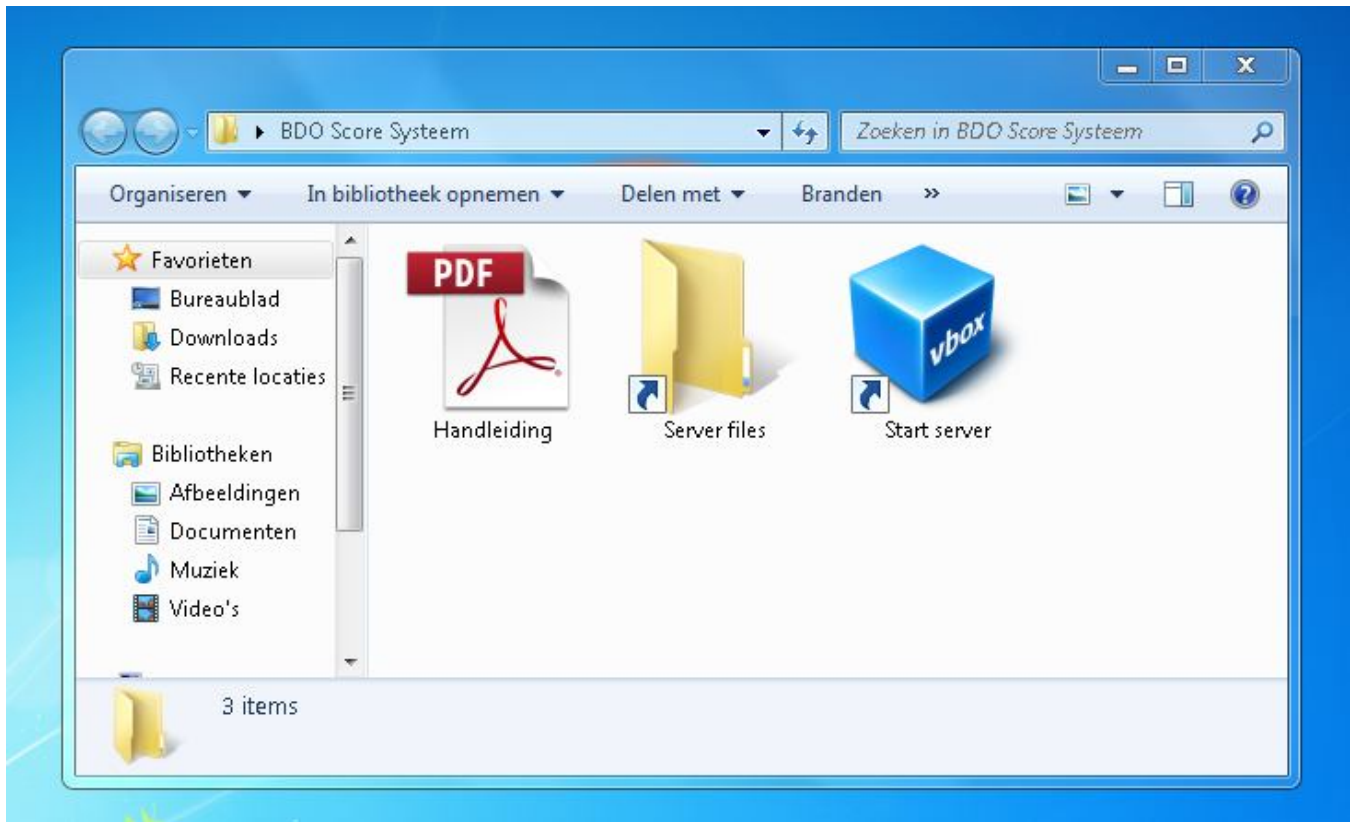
BDO Score Systeem

Zoeken in BDO Score Systeem

Organiseren ▾ In bibliotheek opnemen ▾ Delen met ▾ Branden »

Favorieten
Bureaublad
Downloads
Recente locaties

Bibliotheken
Afbeeldingen
Documenten
Muziek
Video's

PDF
Handleiding

Server files

vbox
Start server

3 items